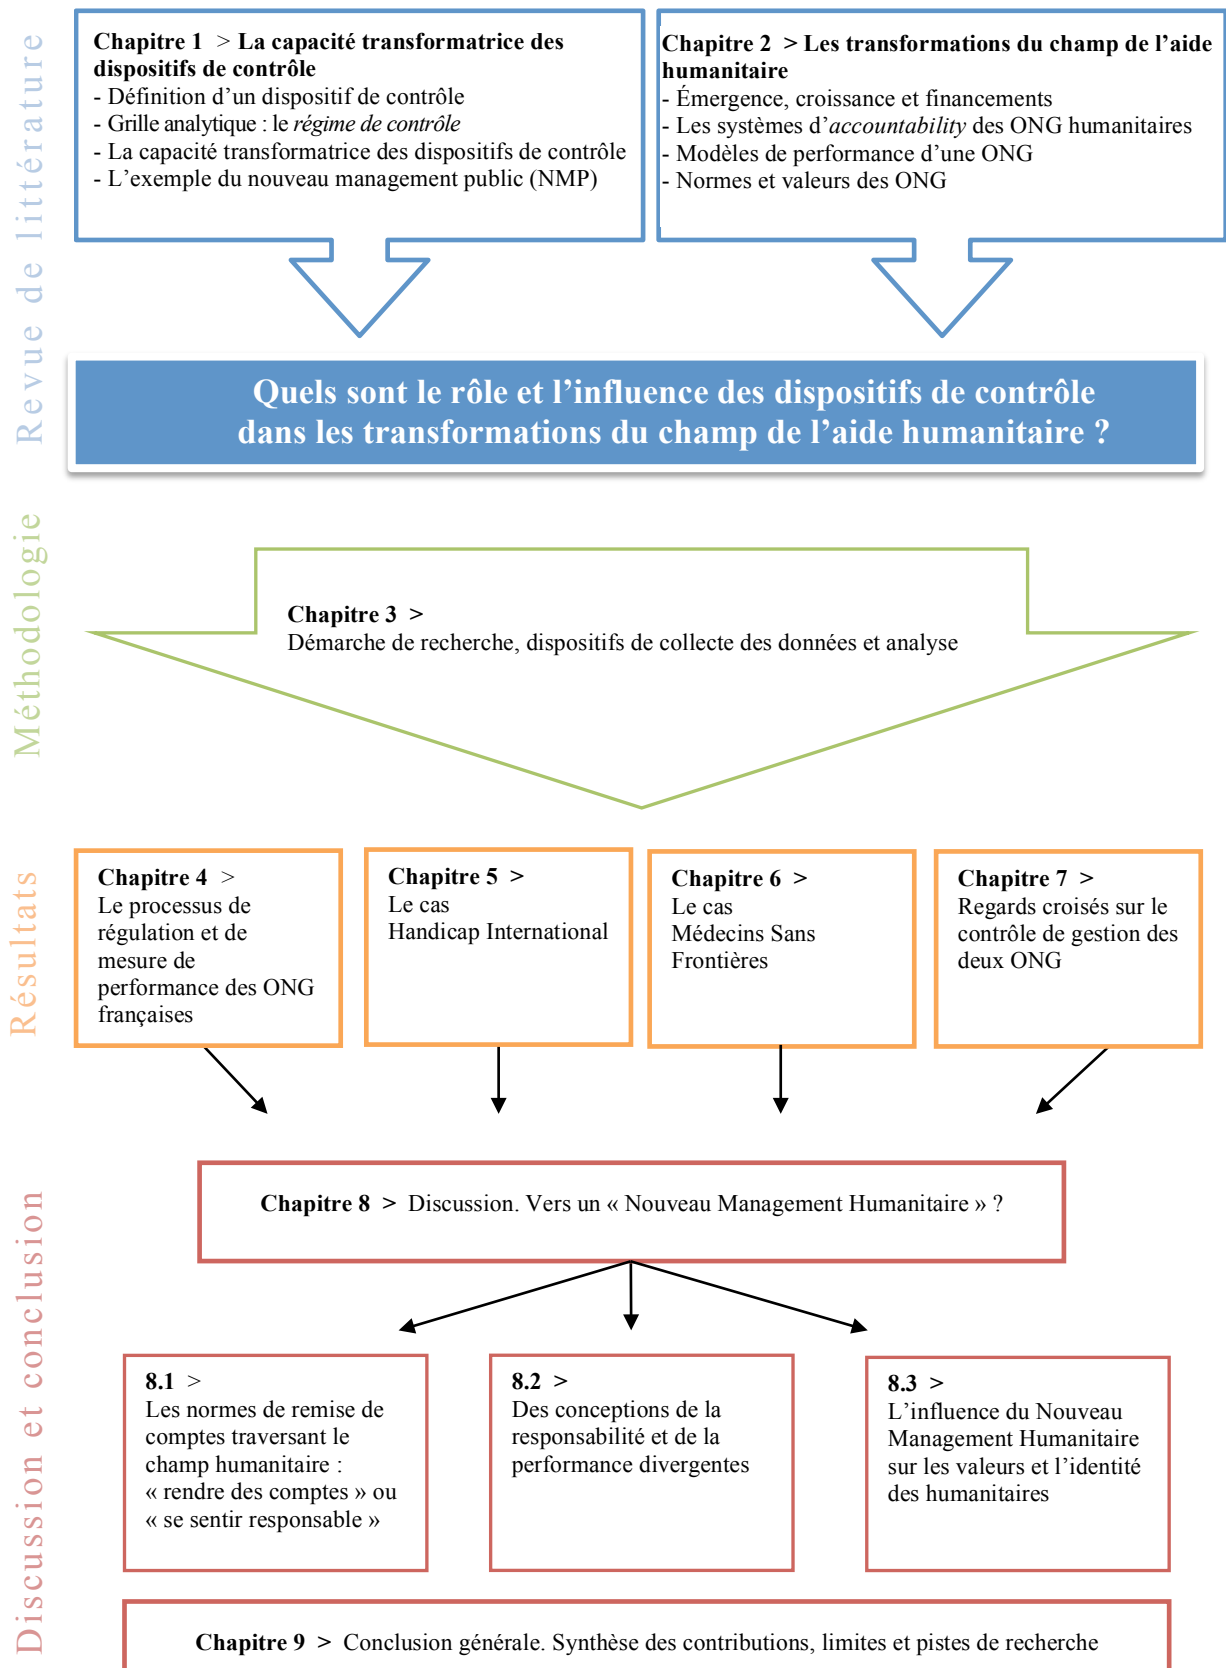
Revue de littérature

**Chapitre 1 > La capacité transformatrice des dispositifs de contrôle**
- Définition d'un dispositif de contrôle
- Grille analytique : le *régime de contrôle*
- La capacité transformatrice des dispositifs de contrôle
- L'exemple du nouveau management public (NMP)

**Chapitre 2 > Les transformations du champ de l'aide humanitaire**
- Émergence, croissance et financements
- Les systèmes d'*accountability* des ONG humanitaires
- Modèles de performance d'une ONG
- Normes et valeurs des ONG

Quels sont le rôle et l'influence des dispositifs de contrôle dans les transformations du champ de l'aide humanitaire ?

Méthodologie

**Chapitre 3 >**
Démarche de recherche, dispositifs de collecte des données et analyse

Résultats

**Chapitre 4 >**
Le processus de régulation et de mesure de performance des ONG françaises

**Chapitre 5 >**
Le cas Handicap International

**Chapitre 6 >**
Le cas Médecins Sans Frontières

**Chapitre 7 >**
Regards croisés sur le contrôle de gestion des deux ONG

Discussion et conclusion

**Chapitre 8 >** Discussion. Vers un « Nouveau Management Humanitaire » ?

**8.1 >**
Les normes de remise de comptes traversant le champ humanitaire : « rendre des comptes » ou « se sentir responsable »

**8.2 >**
Des conceptions de la responsabilité et de la performance divergentes

**8.3 >**
L'influence du Nouveau Management Humanitaire sur les valeurs et l'identité des humanitaires

**Chapitre 9 >** Conclusion générale. Synthèse des contributions, limites et pistes de recherche